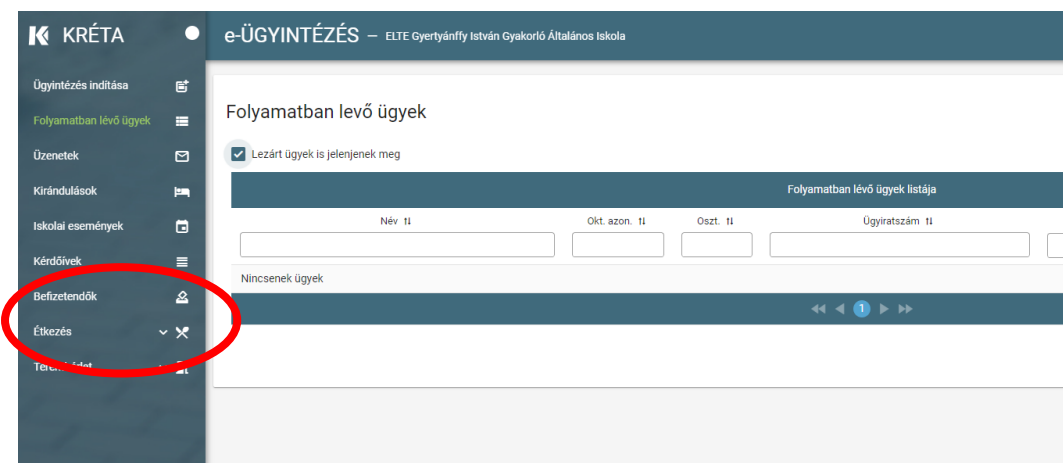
KRÉTA

e-ÜGYINTÉZÉS – ELTE Gyertyánffy István Gyakorló Általános Iskola

Ügyintézés indítása
Folyamatban lévő ügyek
Üzenetek
Kirándulások
Iskolai események
Kérdőívek
Befizetendők
Étkezés
Tere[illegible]

Folyamatban levő ügyek

Lezárt ügyek is jelenjenek meg

Folyamatban lévő ügyek listája

| Név | Okt. azon. | Oszt. | Ügyiratszám |
|---|---|---|---|
| Nincsenek ügyek | | | |

1